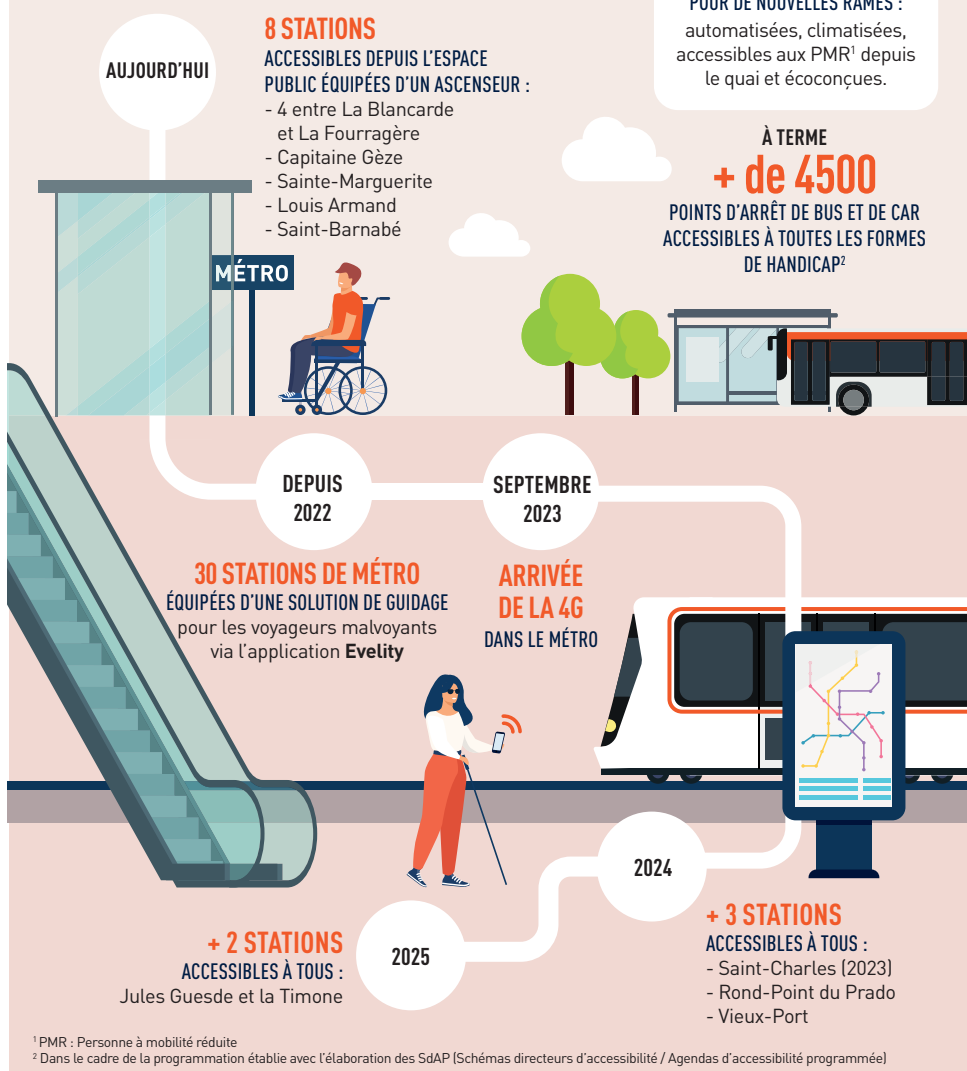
POUR DE NOUVELLES RAMES :
automatisées, climatisées, accessibles aux PMR$^1$ depuis le quai et écoconçues.

AUJOURD'HUI

8 STATIONS
ACCESSIBLES DEPUIS L'ESPACE PUBLIC ÉQUIPÉES D'UN ASCENSEUR :
- 4 entre La Blancarde et La Fourragère
- Capitaine Gèze
- Sainte-Marguerite
- Louis Armand
- Saint-Barnabé

MÉTRO

À TERME
+ de 4500
POINTS D'ARRÊT DE BUS ET DE CAR ACCESSIBLES À TOUTES LES FORMES DE HANDICAP$^2$

DEPUIS 2022

SEPTEMBRE 2023

30 STATIONS DE MÉTRO
ÉQUIPÉES D'UNE SOLUTION DE GUIDAGE
pour les voyageurs malvoyants via l'application Evelity

ARRIVÉE DE LA 4G
DANS LE MÉTRO

2024

+ 3 STATIONS
ACCESSIBLES À TOUS :
- Saint-Charles (2023)
- Rond-Point du Prado
- Vieux-Port

2025

+ 2 STATIONS
ACCESSIBLES À TOUS :
Jules Guesde et la Timone

$^1$ PMR : Personne à mobilité réduite
$^2$ Dans le cadre de la programmation établie avec l'élaboration des SdAP (Schémas directeurs d'accessibilité / Agendas d'accessibilité programmée)